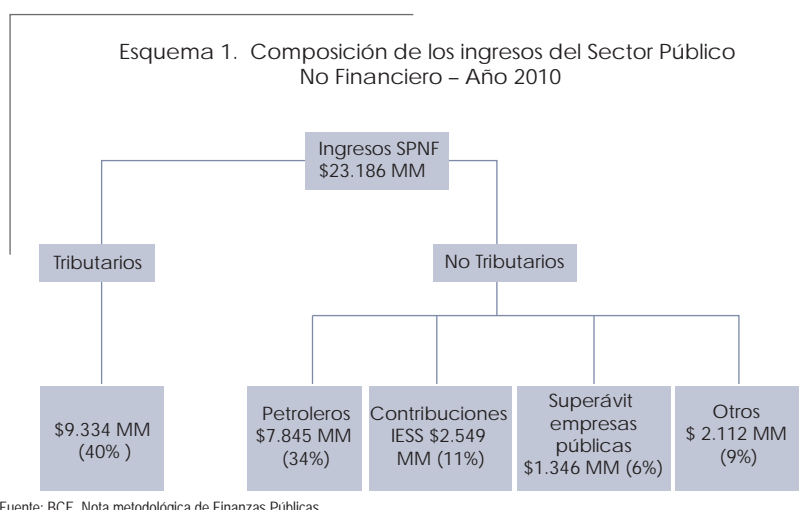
Esquema 1. Composición de los ingresos del Sector Público No Financiero – Año 2010

Ingresos SPNF
$23.186 MM

Tributarios

No Tributarios

$9.334 MM
(40% )

Petroleros
$7.845 MM
(34%)

Contribuciones
IESS $2.549
MM (11%)

Superávit
empresas
públicas
$1.346 MM (6%)

Otros
$ 2.112 MM
(9%)

Fuente: BCE, Nota metodológica de Finanzas Públicas